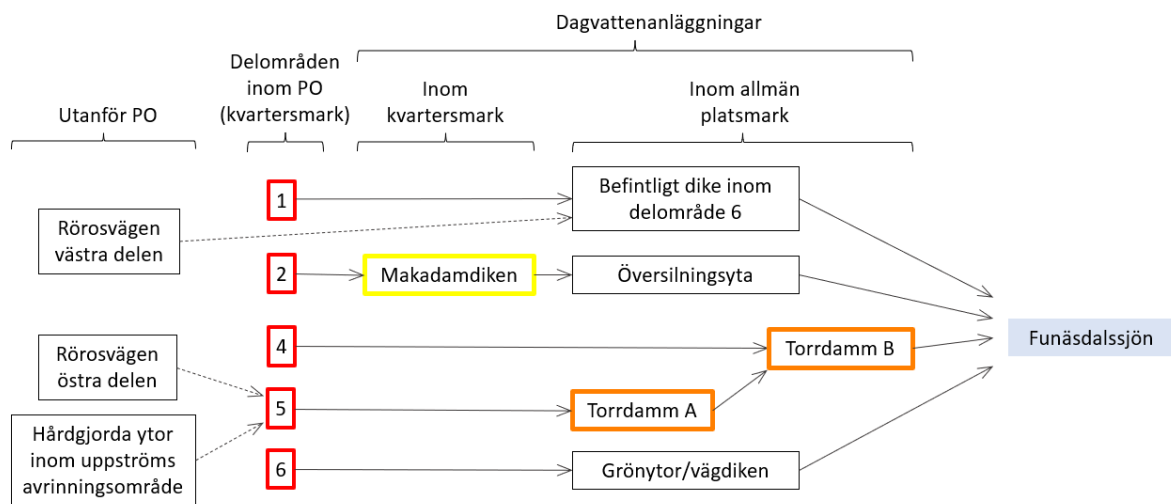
Dagvattenanläggningar

Utanför PO

Delområden inom PO (kvartersmark)

Inom kvartersmark

Inom allmän platsmark

1

Befintligt dike inom delområde 6

Rörosvägen västra delen

2

Makadamdiken

Översilningsyta

Funäsdalssjön

4

Torrdamm B

Rörosvägen östra delen

5

Torrdamm A

Hårdgjorda ytor inom uppströms avrinningsområde

6

Grönytor/vägdiken